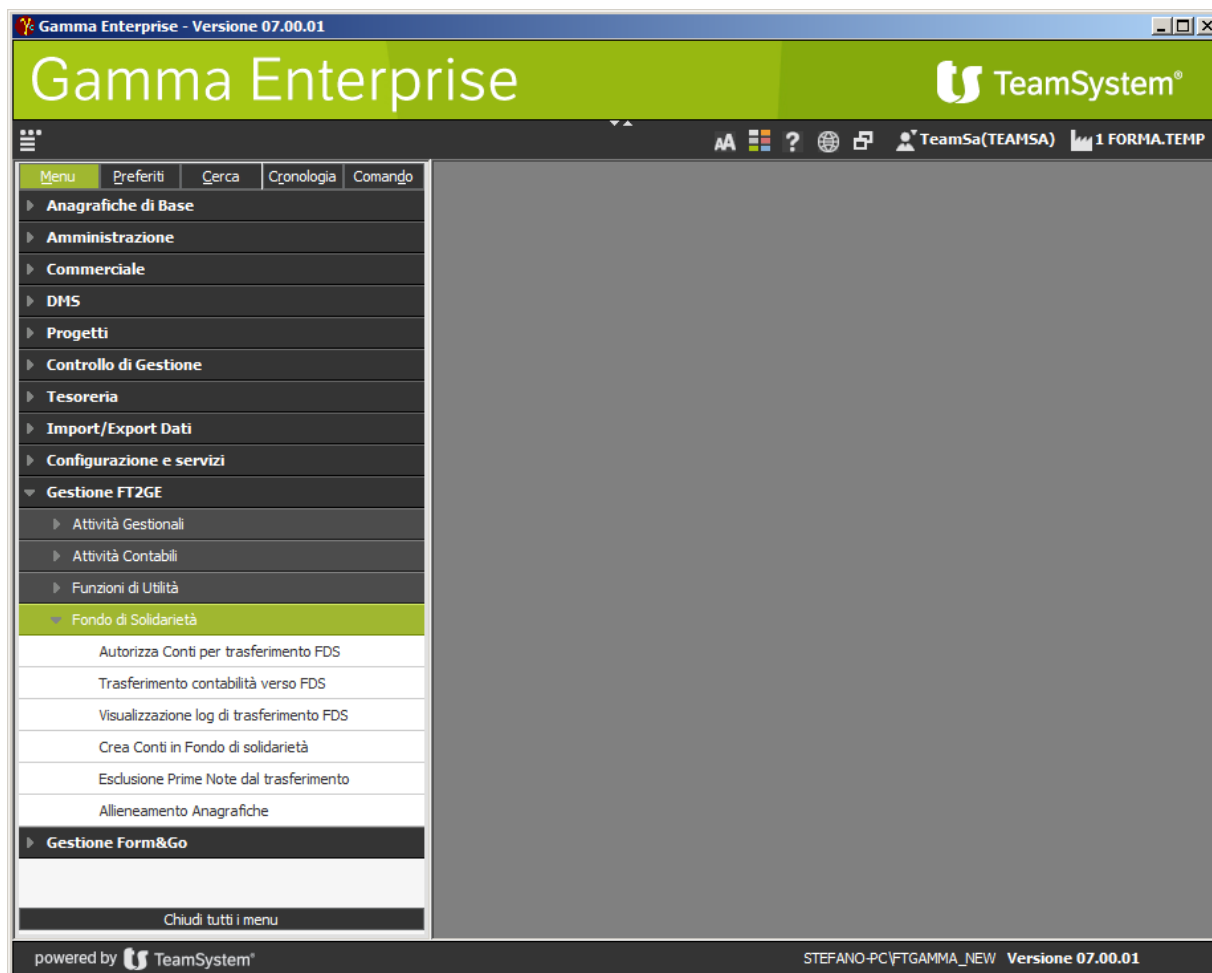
Gamma Enterprise - Versione 07.00.01

Gamma Enterprise

TeamSystem®

AA ? TeamSa(TEAMSA) 1 FORMA.TEMP

Menu | Preferiti | Cerca | Cronologia | Comando

Anagrafiche di Base
Amministrazione
Commerciale
DMS
Progetti
Controllo di Gestione
Tesoreria
Import/Export Dati
Configurazione e servizi
Gestione FT2GE
Attività Gestionali
Attività Contabili
Funzioni di Utilità
Fondo di Solidarietà
Autorizza Conti per trasferimento FDS
Trasferimento contabilità verso FDS
Visualizzazione log di trasferimento FDS
Crea Conti in Fondo di solidarietà
Esclusione Prime Note dal trasferimento
Allieneamento Anagrafiche
Gestione Form&Go

Chiudi tutti i menu

powered by TeamSystem®

STEFANO-PC\FTGAMMA_NEW Versione 07.00.01